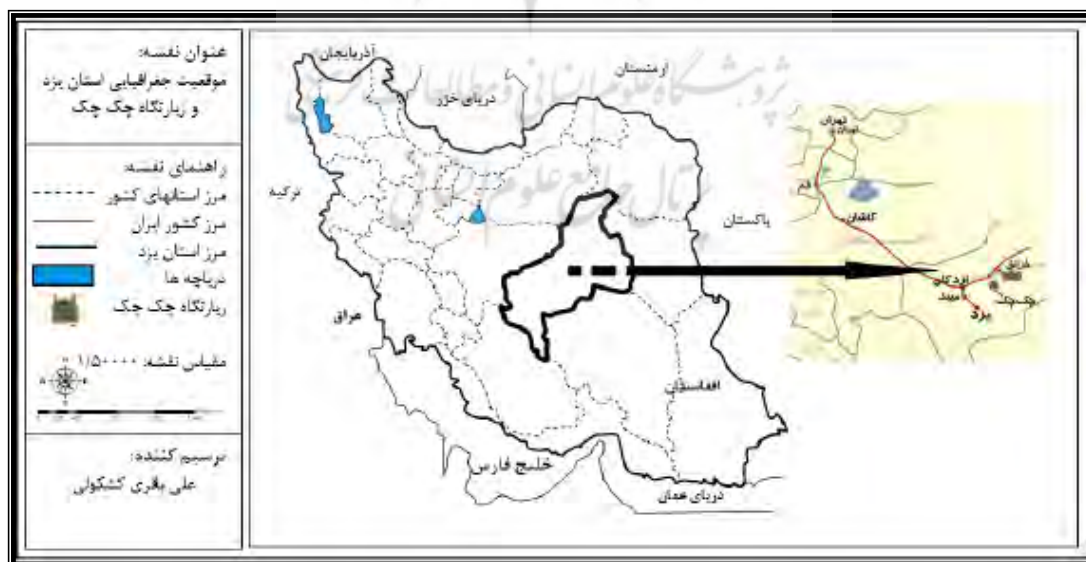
عنوان نقشه:
موقعیت جغرافیایی استان یزد و زیارتگاه چک چک

راهنمای نقشه:
مرز استانهای کشور
مرز کشور ایران
مرز استان یزد
دریاچه ها
زیارتگاه چک چک

مقیاس نقشه: ۱/۵۰۰۰۰

ترسیم کننده:
علی بقری کشکولی

آذربایجان
ارمنستان
دریای خزر
ترکیه
پاکستان
عراق
افغانستان
خلیج فارس
دریای عمان

تهران
قم
کاشان
اردکان
میبد
یزد
چک چک
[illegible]

پژوهشگاه علوم انسانی و مطالعات فرهنگی
پرتال جامع علوم انسانی